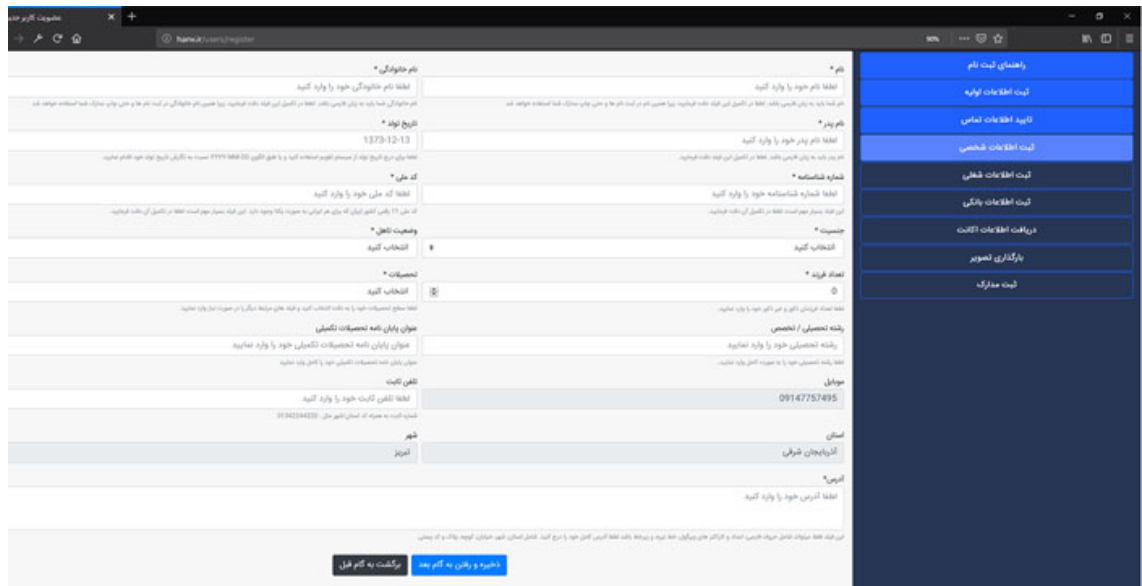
عضویت کاربر جدید
hami.ir/users/register

راهنمای ثبت نام
ثبت اطلاعات اولیه
تایید اطلاعات تماس
ثبت اطلاعات شخصی
ثبت اطلاعات شغلی
ثبت اطلاعات بانکی
دریافت اطلاعات اکانت
بارگذاری تصویر
ثبت مدارک

نام *
لطفا نام خود را وارد کنید
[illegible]

نام خانوادگی *
لطفا نام خانوادگی خود را وارد کنید
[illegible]

نام پدر *
لطفا نام پدر خود را وارد کنید
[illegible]

تاریخ تولد *
1373-12-13
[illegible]

شماره شناسنامه *
لطفا شماره شناسنامه خود را وارد کنید
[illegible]

کد ملی *
لطفا کد ملی خود را وارد کنید
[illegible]

جنسیت *
انتخاب کنید

وضعیت تاهل *
انتخاب کنید

تعداد فرزند *
0
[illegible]

تحصیلات *
انتخاب کنید
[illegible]

رشته تحصیلی / تخصص
رشته تحصیلی خود را وارد نمایید
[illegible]

عنوان پایان نامه تحصیلات تکمیلی
عنوان پایان نامه تحصیلات تکمیلی خود را وارد نمایید
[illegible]

موبایل
09147757495

تلفن ثابت
لطفا تلفن ثابت خود را وارد کنید
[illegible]

استان
آذربایجان شرقی

شهر
تبریز

آدرس *
لطفا آدرس خود را وارد کنید
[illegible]

ذخیره و رفتن به گام بعد
برگشت به گام قبل